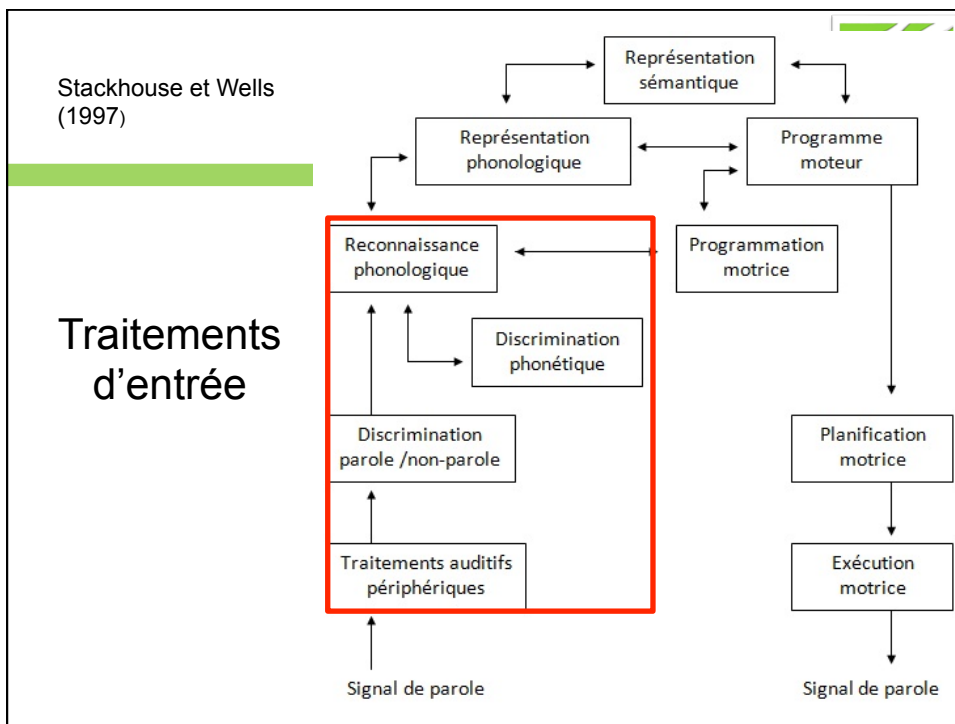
Stackhouse et Wells (1997)

Traitements d'entrée

Représentation sémantique

Représentation phonologique

Programme moteur

Reconnaissance phonologique

Programmation motrice

Discrimination phonétique

Discrimination parole /non-parole

Planification motrice

Traitements auditifs périphériques

Exécution motrice

Signal de parole

Signal de parole